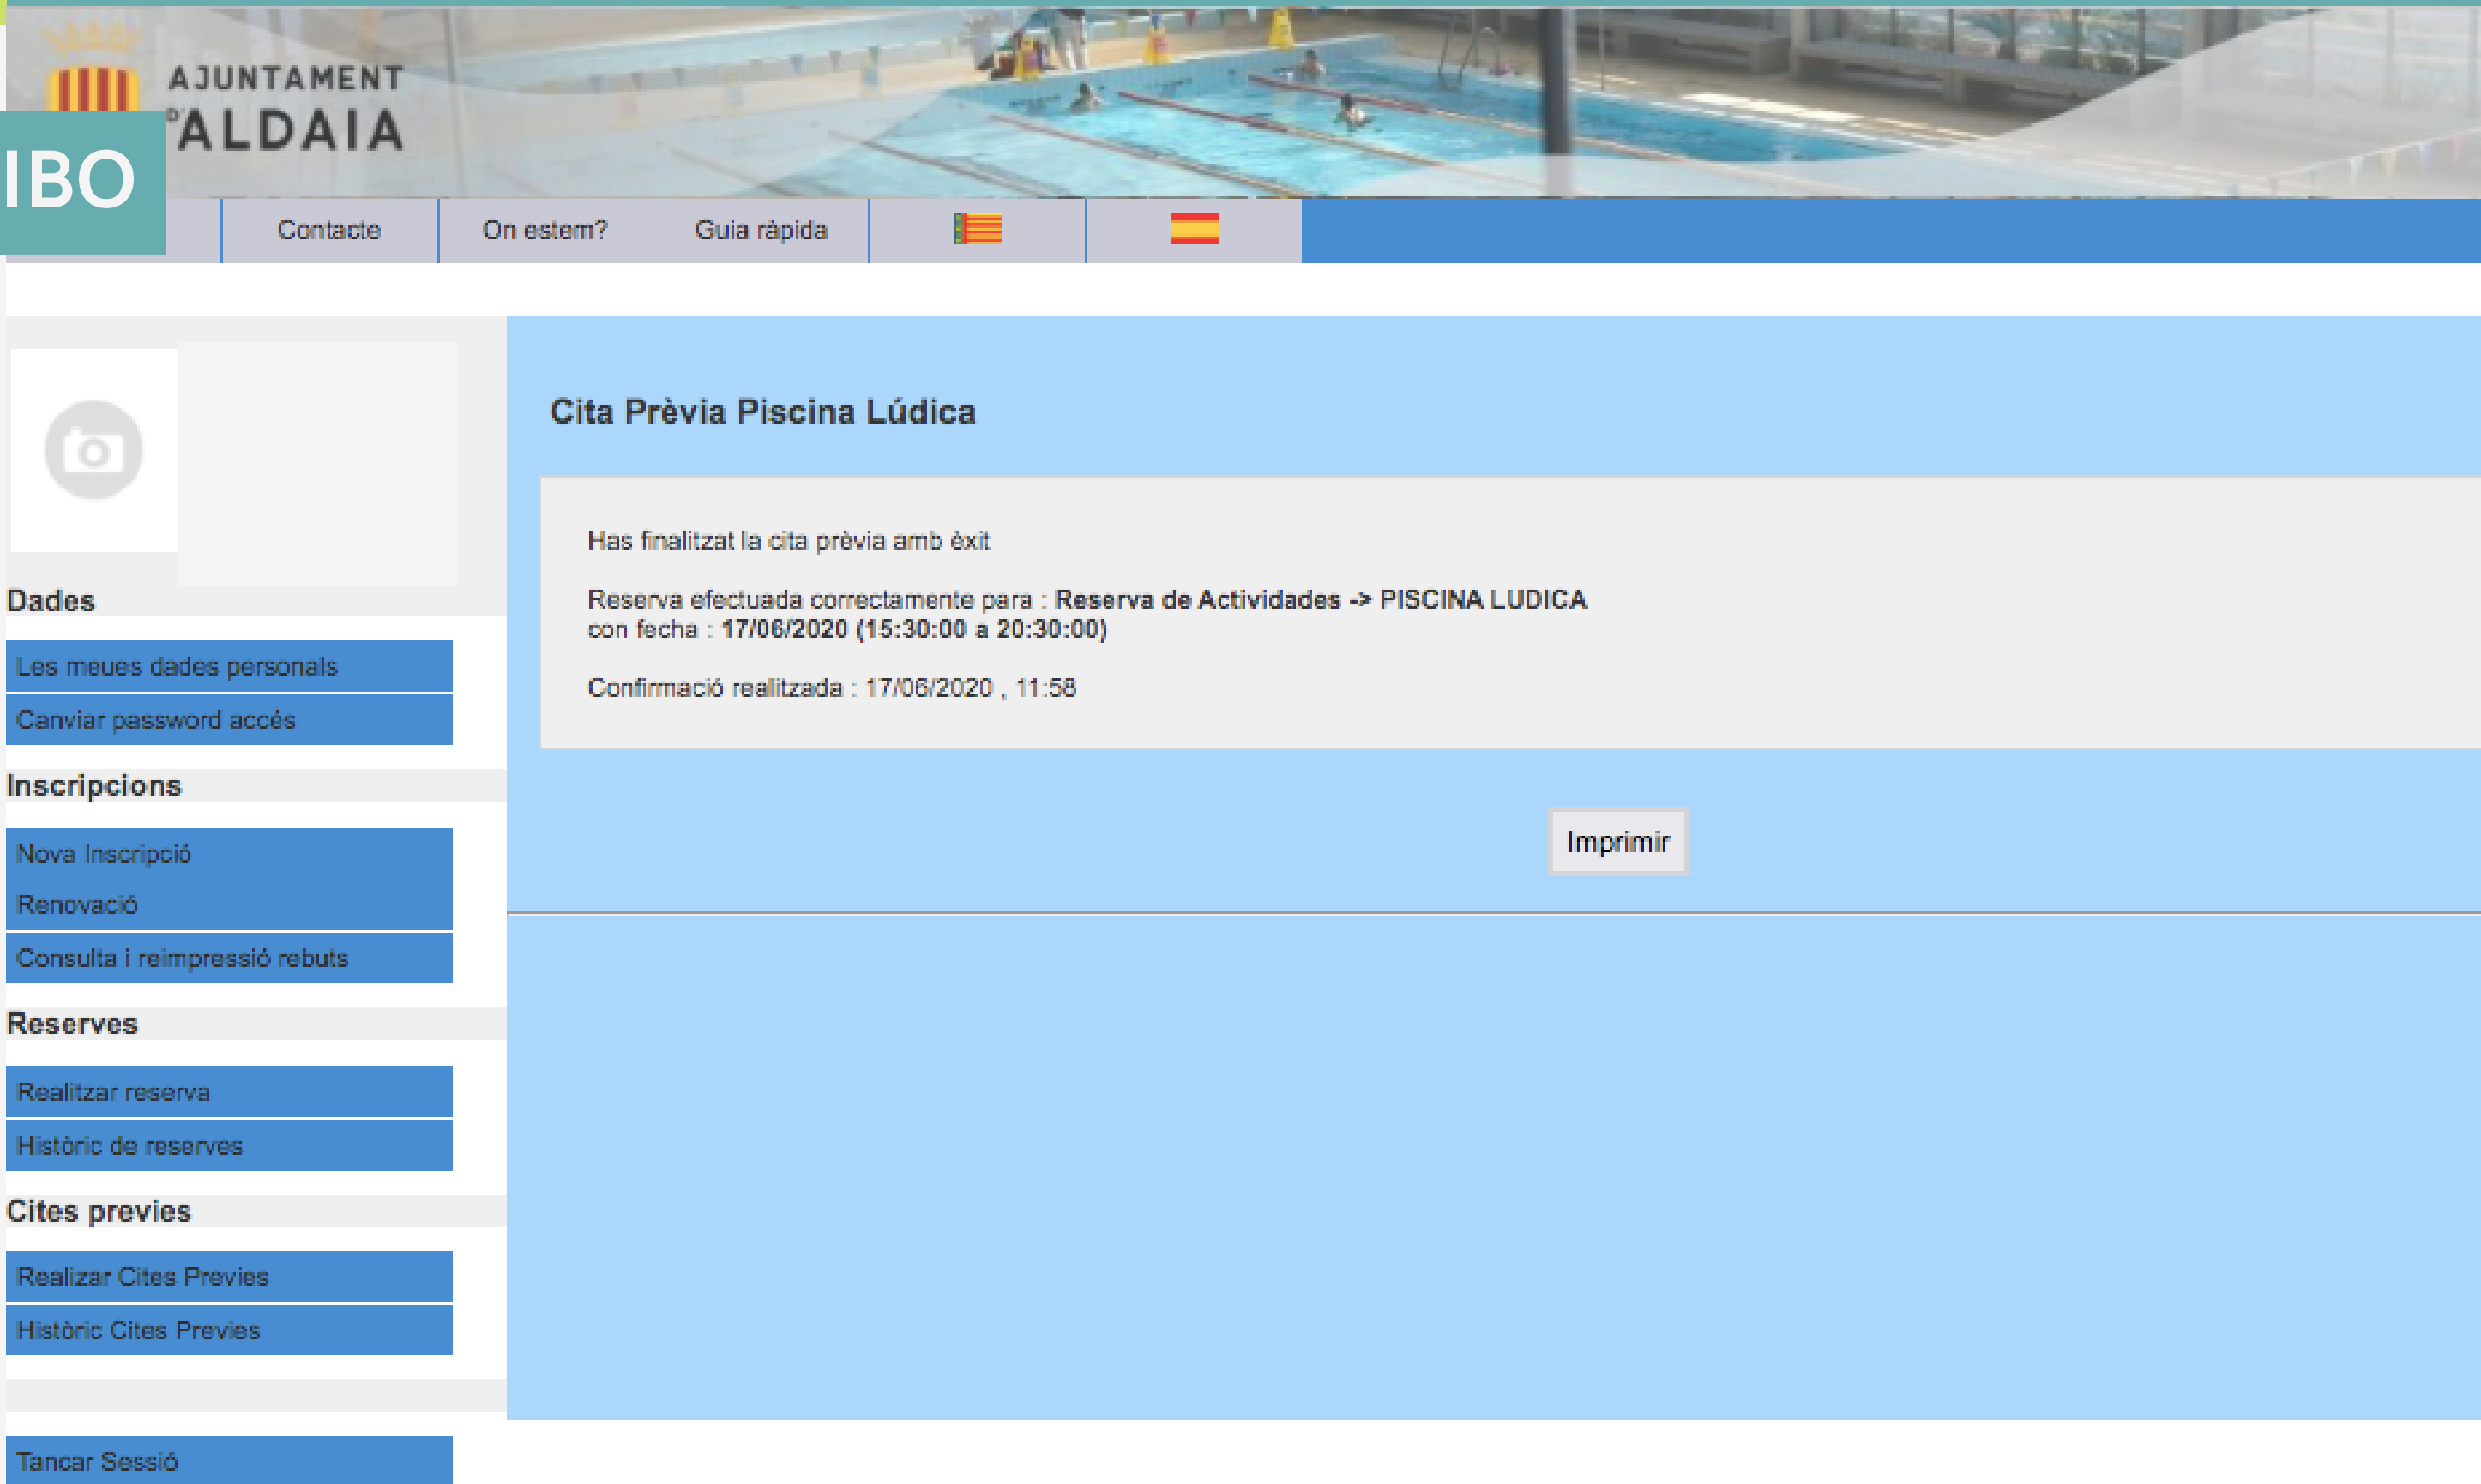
AJUNTAMENT D'ALDAIA

IBO

Contacte | On estem? | Guia ràpida

Cita Prèvia Piscina Lúdica

Has finalitzat la cita prèvia amb èxit

Reserva efectuada correctamente para : Reserva de Actividades -> PISCINA LUDICA con fecha : 17/06/2020 (15:30:00 a 20:30:00)

Confirmació realitzada : 17/06/2020 , 11:58

Imprimir

Dades

Les meues dades personals

Canviar password accés

Inscripcions

Nova Inscripció

Renovació

Consulta i reimpressió rebuts

Reserves

Realitzar reserva

Històric de reserves

Cites previes

Realizar Cites Previes

Històric Cites Previes

Tancar Sessió